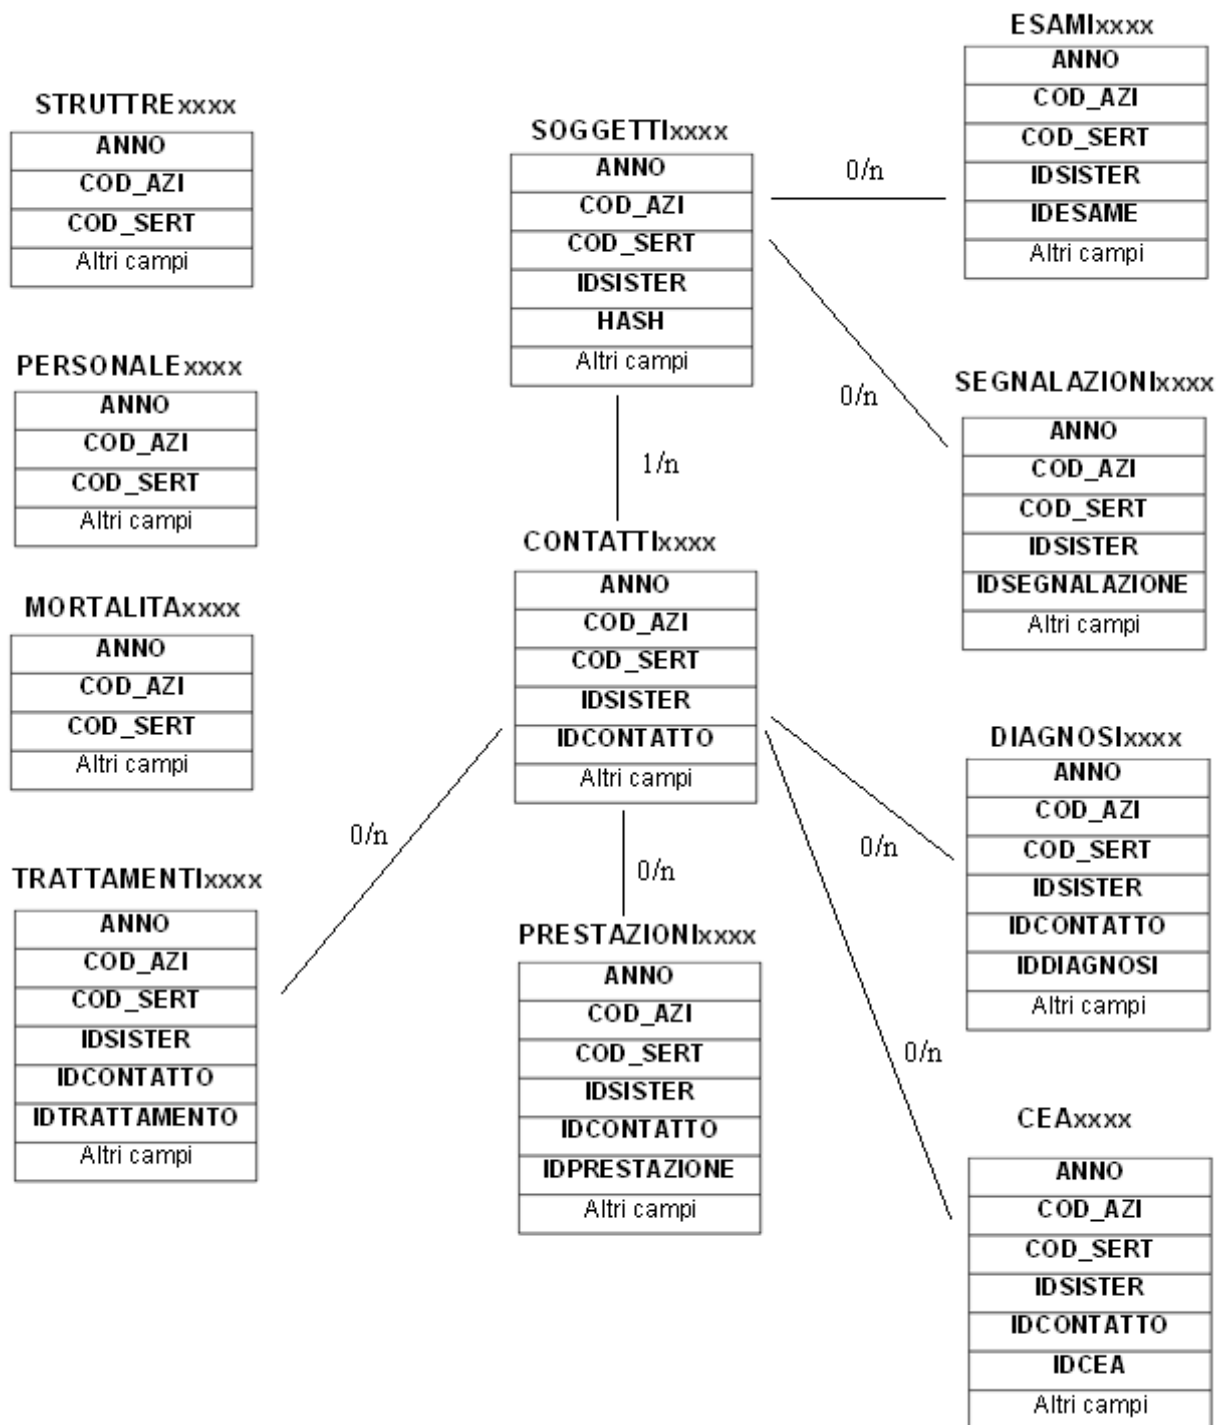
STRUTTRExxxx

| ANNO |
|---|
| COD_AZI |
| COD_SERT |
| Altri campi |

SOGGETTIxxxx

| ANNO |
|---|
| COD_AZI |
| COD_SERT |
| IDSISTER |
| HASH |
| Altri campi |

0/n

ESAMIxxxx

| ANNO |
|---|
| COD_AZI |
| COD_SERT |
| IDSISTER |
| IDESAME |
| Altri campi |

PERSONALExxxx

| ANNO |
|---|
| COD_AZI |
| COD_SERT |
| Altri campi |

0/n

SEGNALAZIONIxxxx

| ANNO |
|---|
| COD_AZI |
| COD_SERT |
| IDSISTER |
| IDSEGNALAZIONE |
| Altri campi |

1/n

CONTATTIxxxx

| ANNO |
|---|
| COD_AZI |
| COD_SERT |
| IDSISTER |
| IDCONTATTO |
| Altri campi |

MORTALITAxxxx

| ANNO |
|---|
| COD_AZI |
| COD_SERT |
| Altri campi |

DIAGNOSIxxxx

| ANNO |
|---|
| COD_AZI |
| COD_SERT |
| IDSISTER |
| IDCONTATTO |
| IDDIAGNOSI |
| Altri campi |

0/n

0/n

0/n

TRATTAMENTIxxxx

| ANNO |
|---|
| COD_AZI |
| COD_SERT |
| IDSISTER |
| IDCONTATTO |
| IDTRATTAMENTO |
| Altri campi |

PRESTAZIONIxxxx

| ANNO |
|---|
| COD_AZI |
| COD_SERT |
| IDSISTER |
| IDCONTATTO |
| IDPRESTAZIONE |
| Altri campi |

0/n

CEAxxxx

| ANNO |
|---|
| COD_AZI |
| COD_SERT |
| IDSISTER |
| IDCONTATTO |
| IDCEA |
| Altri campi |